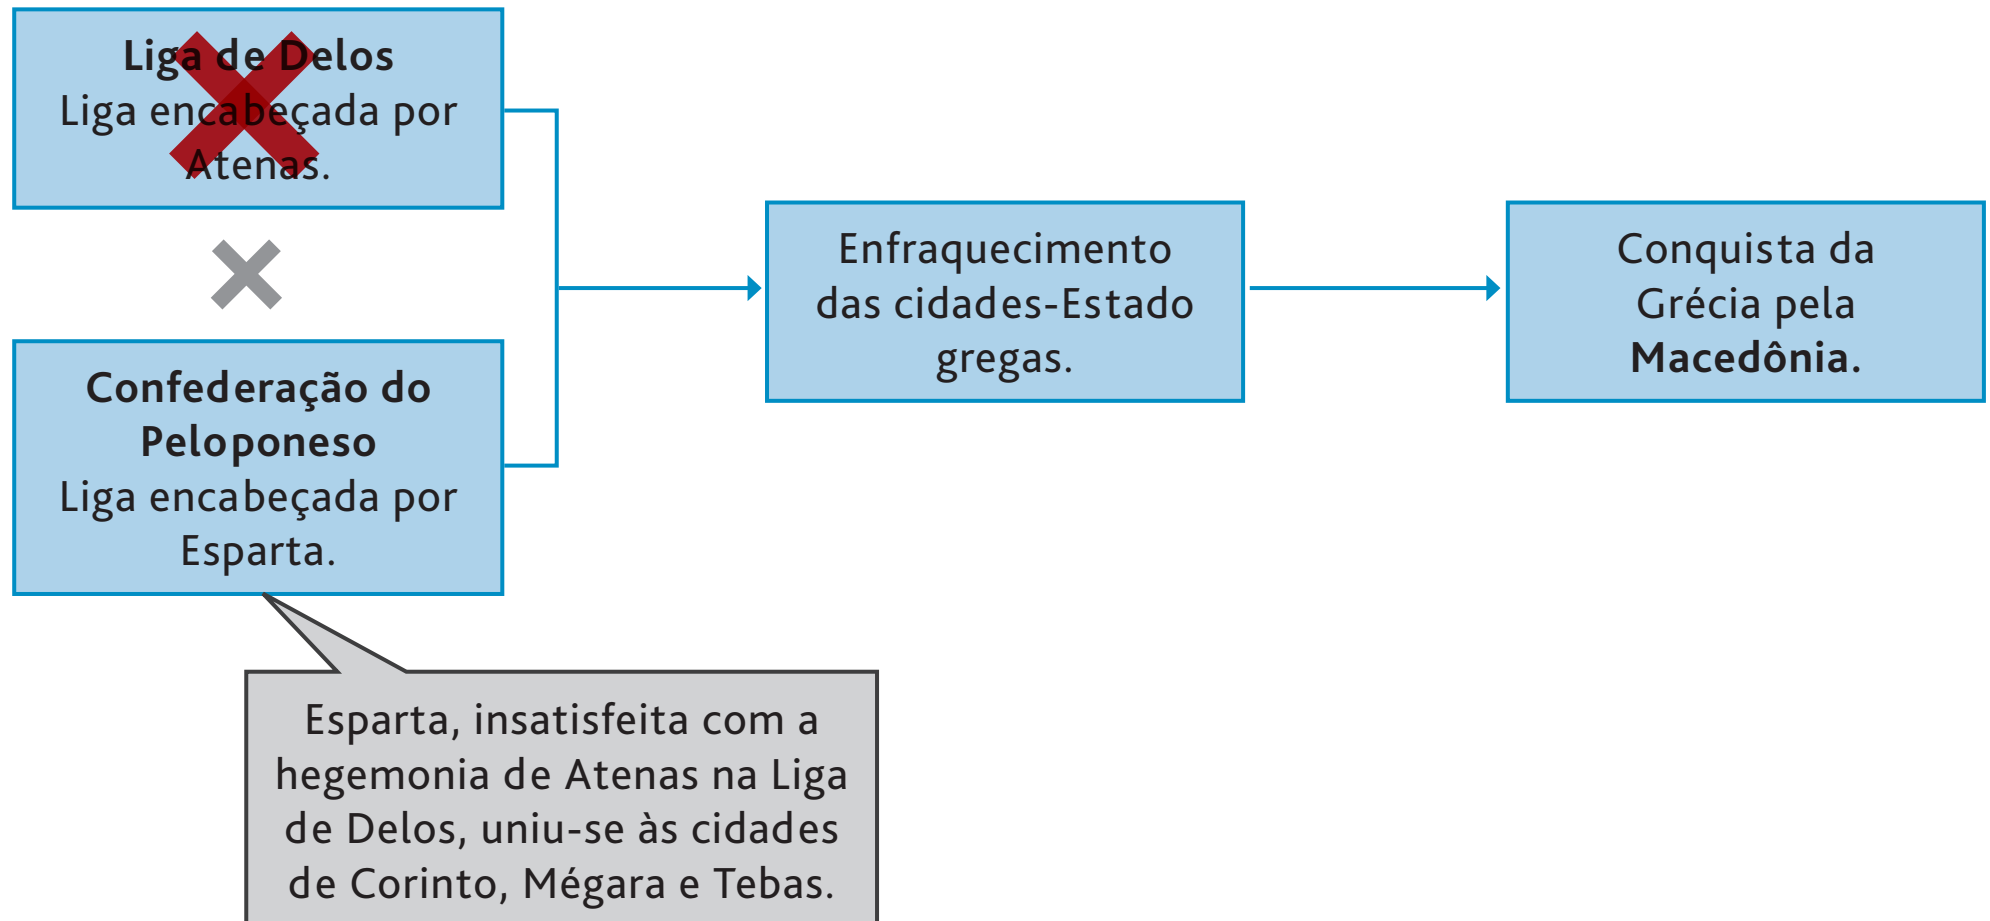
**Liga de Delos**
Liga encabeçada por Atenas.

**Confederação do Peloponeso**
Liga encabeçada por Esparta.

Esparta, insatisfeita com a hegemonia de Atenas na Liga de Delos, uniu-se às cidades de Corinto, Mégara e Tebas.

Enfraquecimento das cidades-Estado gregas.

Conquista da Grécia pela **Macedônia.**